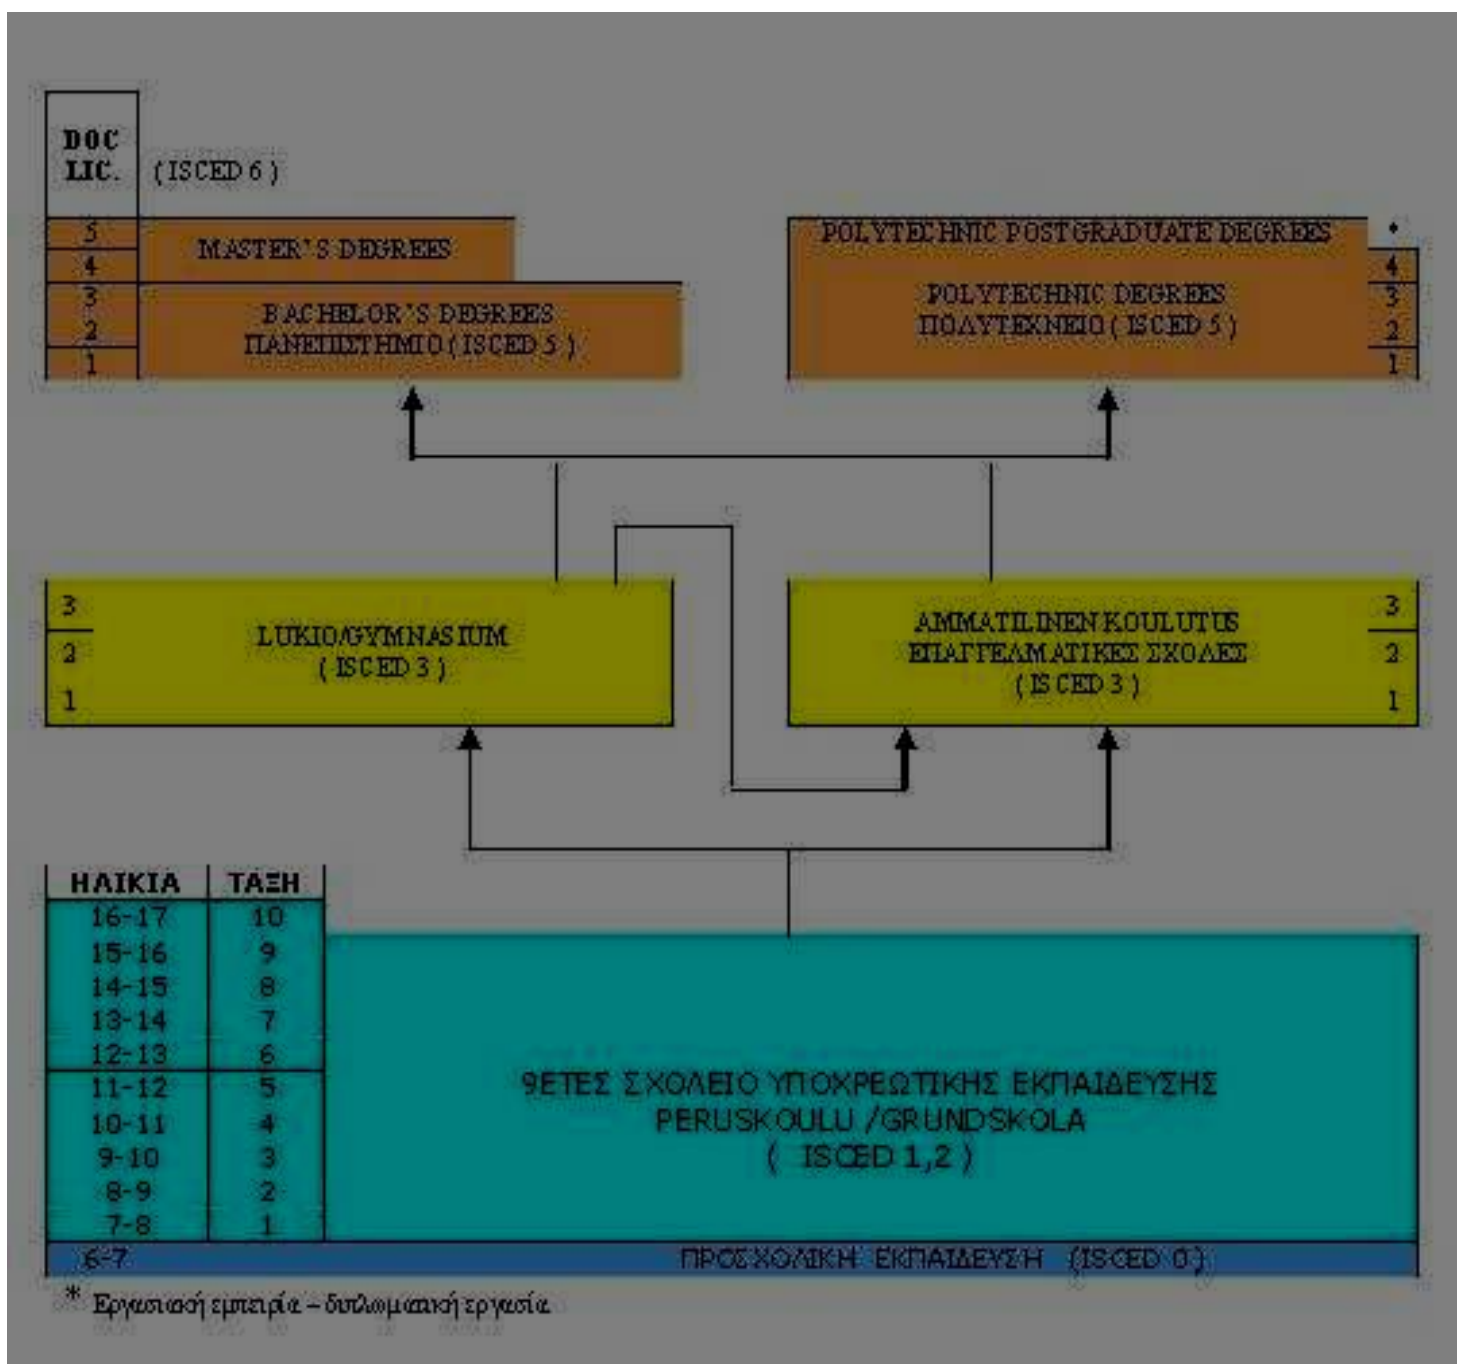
DOC LIC.

(ISCED 6)

5
4
3
2
1

MASTER'S DEGREES

BACHELOR'S DEGREES
ΠΑΝΕΠΙΣΤΗΜΙΟ (ISCED 5)

POLYTECHNIC POSTGRADUATE DEGREES

*
4
3
2
1

POLYTECHNIC DEGREES
ΠΟΛΥΤΕΧΝΕΙΟ (ISCED 5)

3
2
1

LUKIO/GYMNASIUM
(ISCED 3)

AMMATILLINEN KOULUTUS
ΕΠΑΓΓΕΛΜΑΤΙΚΕΣ ΣΧΟΛΕΣ
(ISCED 3)

3
2
1

| ΗΛΙΚΙΑ | ΤΑΞΗ |
|---|---|
| 16-17 | 10 |
| 15-16 | 9 |
| 14-15 | 8 |
| 13-14 | 7 |
| 12-13 | 6 |
| 11-12 | 5 |
| 10-11 | 4 |
| 9-10 | 3 |
| 8-9 | 2 |
| 7-8 | 1 |

9ΕΤΕΣ ΣΧΟΛΕΙΟ ΥΠΟΧΡΕΩΤΙΚΗΣ ΕΚΠΑΙΔΕΥΣΗΣ
PERUSKOULU /GRUNDSKOLA
( ISCED 1,2 )

6-7 ΠΡΟΣΧΟΛΙΚΗ ΕΚΠΑΙΔΕΥΣΗ (ISCED 0)

* Εργασιακή εμπειρία – διπλωματική εργασία